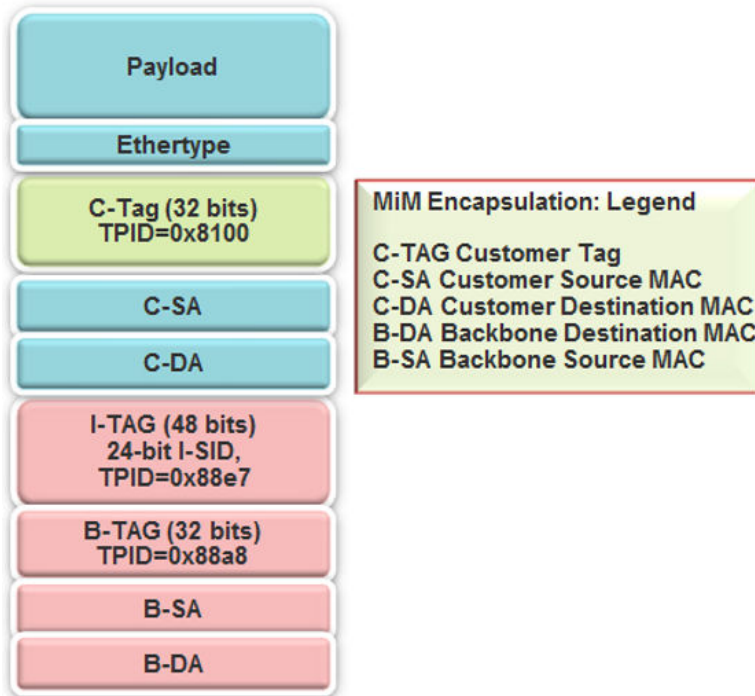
Payload

Ethertype

C-Tag (32 bits)
TPID=0x8100

C-SA

C-DA

I-TAG (48 bits)
24-bit I-SID,
TPID=0x88e7

B-TAG (32 bits)
TPID=0x88a8

B-SA

B-DA

MiM Encapsulation: Legend

C-TAG Customer Tag
C-SA Customer Source MAC
C-DA Customer Destination MAC
B-DA Backbone Destination MAC
B-SA Backbone Source MAC